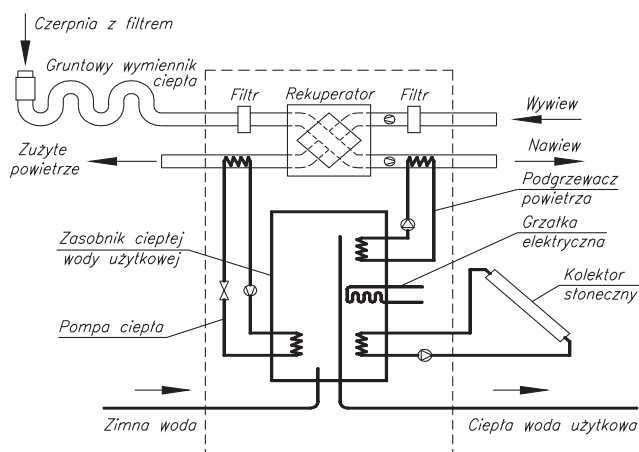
Czerpnia z filtrem

Gruntowy wymiennik ciepła

Filtr

Rekuperator

Filtr

Wywiew

Nawiew

Zużyte powietrze

Podgrzewacz powietrza

Grzałka elektryczna

Zasobnik ciepłej wody użytkowej

Kolektor słoneczny

Pompa ciepła

Zimna woda

Ciepła woda użytkowa